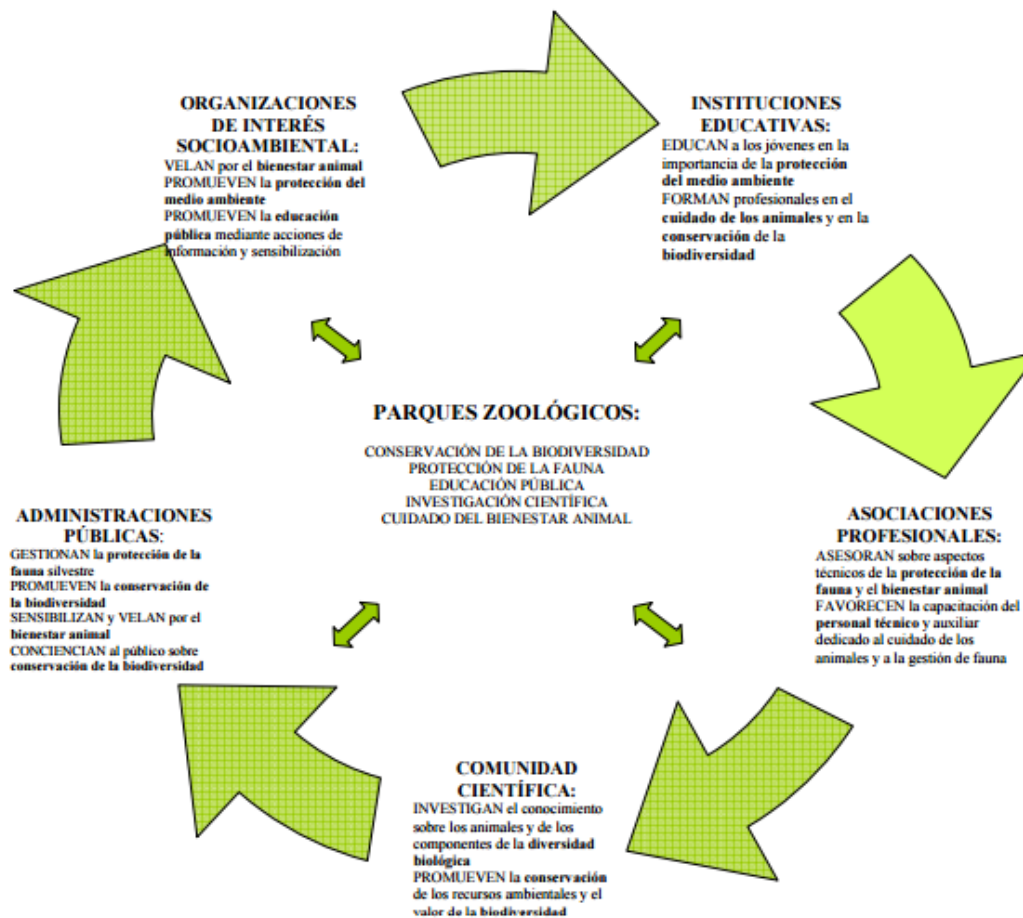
ORGANIZACIONES DE INTERÉS SOCIOAMBIENTAL:
VELAN por el bienestar animal
PROMUEVEN la protección del medio ambiente
PROMUEVEN la educación pública mediante acciones de información y sensibilización

INSTITUCIONES EDUCATIVAS:
EDUCAN a los jóvenes en la importancia de la protección del medio ambiente
FORMAN profesionales en el cuidado de los animales y en la conservación de la biodiversidad

PARQUES ZOOLÓGICOS:
CONSERVACIÓN DE LA BIODIVERSIDAD
PROTECCIÓN DE LA FAUNA
EDUCACIÓN PÚBLICA
INVESTIGACIÓN CIENTÍFICA
CUIDADO DEL BIENESTAR ANIMAL

ADMINISTRACIONES PÚBLICAS:
GESTIONAN la protección de la fauna silvestre
PROMUEVEN la conservación de la biodiversidad
SENSIBILIZAN y VELAN por el bienestar animal
CONCIENCIAN al público sobre conservación de la biodiversidad

ASOCIACIONES PROFESIONALES:
ASESORAN sobre aspectos técnicos de la protección de la fauna y el bienestar animal
FAVORECEN la capacitación del personal técnico y auxiliar dedicado al cuidado de los animales y a la gestión de fauna

COMUNIDAD CIENTÍFICA:
INVESTIGAN el conocimiento sobre los animales y de los componentes de la diversidad biológica
PROMUEVEN la conservación de los recursos ambientales y el valor de la biodiversidad